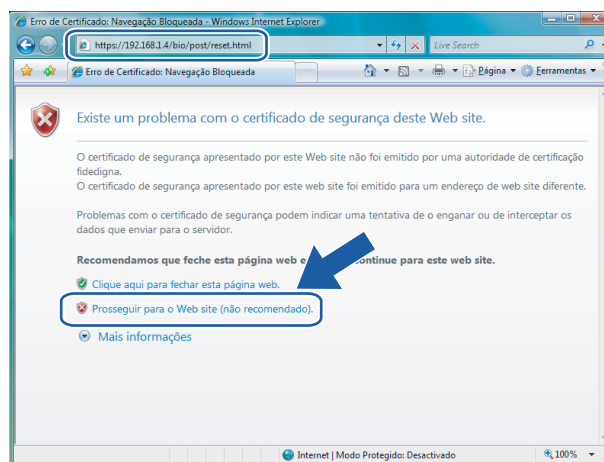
Erro de Certificado: Navegação Bloqueada - Windows Internet Explorer

https://192.168.1.4/bio/post/reset.html

Live Search

Erro de Certificado: Navegação Bloqueada

Página ▾ Ferramentas ▾

Existe um problema com o certificado de segurança deste Web site.

O certificado de segurança apresentado por este Web site não foi emitido por uma autoridade de certificação fidedigna.
O certificado de segurança apresentado por este web site foi emitido para um endereço de web site diferente.

Problemas com o certificado de segurança podem indicar uma tentativa de o enganar ou de interceptar os dados que enviar para o servidor.

Recomendamos que feche esta página web e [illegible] continue para este web site.

Clique aqui para fechar esta página web.

Prosseguir para o Web site (não recomendado).

Mais informações

Internet | Modo Protegido: Desactivado

100%